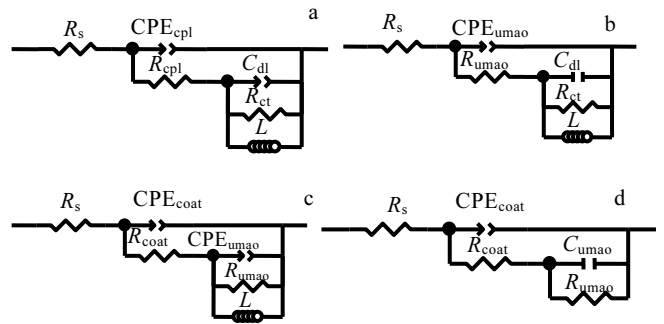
$R_s$ $CPE_{cpl}$ a
$R_{cpl}$ $C_{dl}$
$R_{ct}$
$L$

$R_s$ $CPE_{umao}$ b
$R_{umao}$ $C_{dl}$
$R_{ct}$
$L$

$R_s$ $CPE_{coat}$ c
$R_{coat}$ $CPE_{umao}$
$R_{umao}$
$L$

$R_s$ $CPE_{coat}$ d
$R_{coat}$ $C_{umao}$
$R_{umao}$